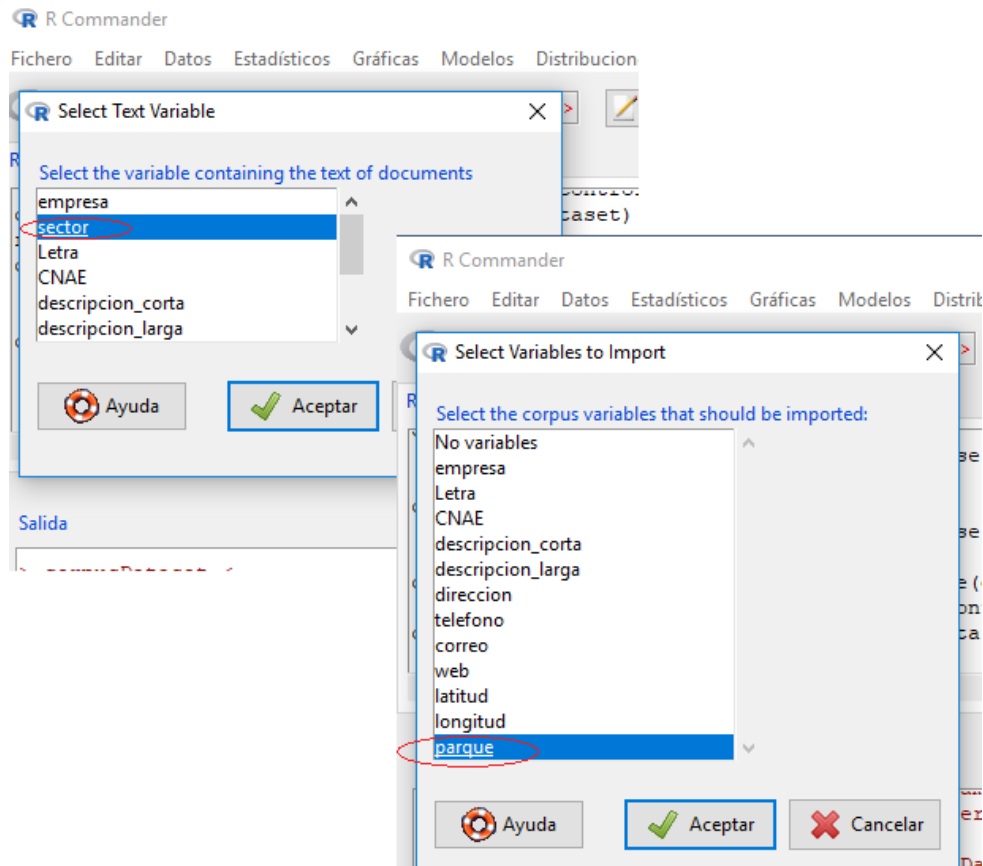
R Commander

Fichero Editar Datos Estadísticos Gráficas Modelos Distribucion

Select Text Variable

Select the variable containing the text of documents

empresa
sector
Letra
CNAE
descripcion_corta
descripcion_larga

Ayuda
Aceptar

caset)

Salida

R Commander

Fichero Editar Datos Estadísticos Gráficas Modelos Distrib

Select Variables to Import

Select the corpus variables that should be imported:

No variables
empresa
Letra
CNAE
descripcion_corta
descripcion_larga
direccion
telefono
correo
web
latitud
longitud
parque

Ayuda
Aceptar
Cancelar